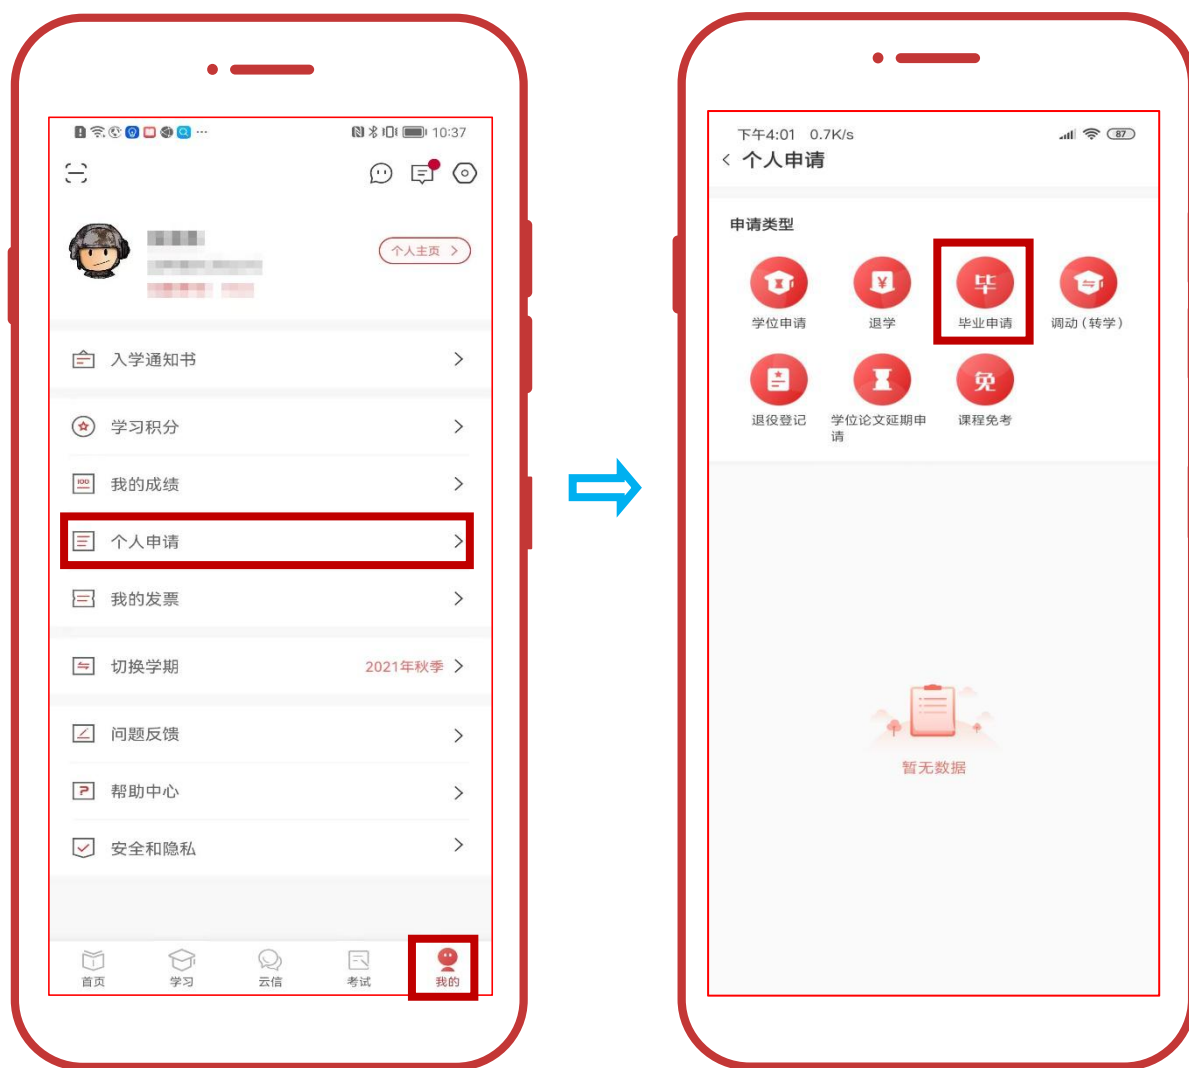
10:37

个人主页 >

入学通知书 >

学习积分 >

我的成绩 >

个人申请 >

我的发票 >

切换学期 2021年秋季 >

问题反馈 >

帮助中心 >

安全和隐私 >

首页 学习 云信 考试 我的

下午4:01 0.7K/s 87

< 个人申请

申请类型

学位申请 退学 毕业申请 调动（转学）

退役登记 学位论文延期申请 课程免考

暂无数据